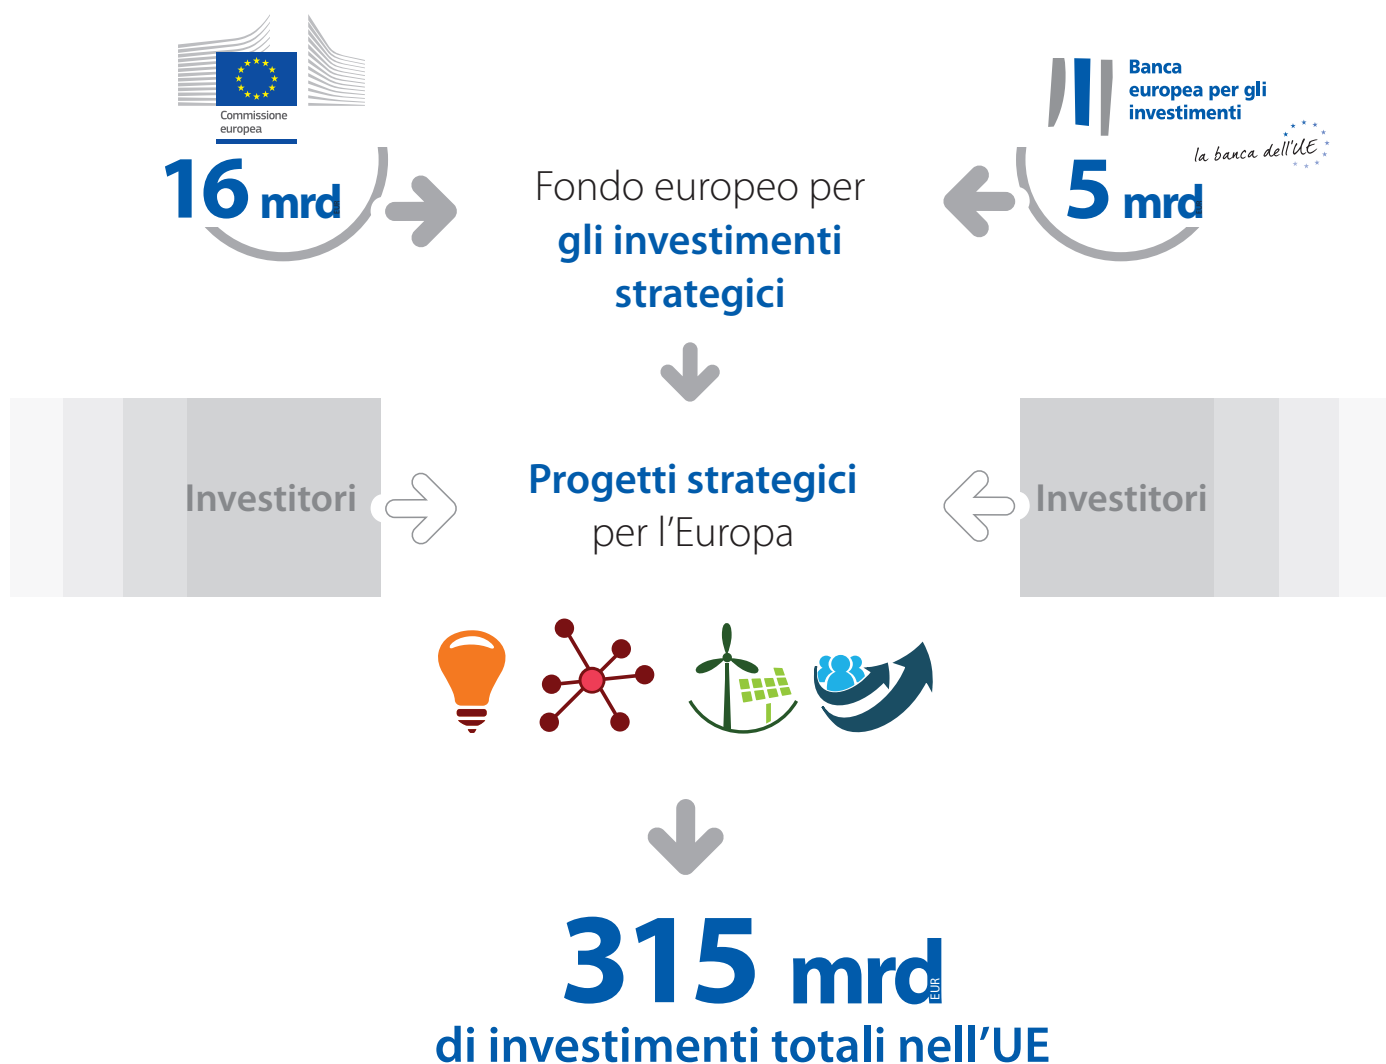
Commissione europea

16 mrd

Fondo europeo per gli investimenti strategici

Banca europea per gli investimenti

la banca dell'UE

5 mrd

Investitori

Progetti strategici per l'Europa

Investitori

315 mrd EUR

di investimenti totali nell'UE